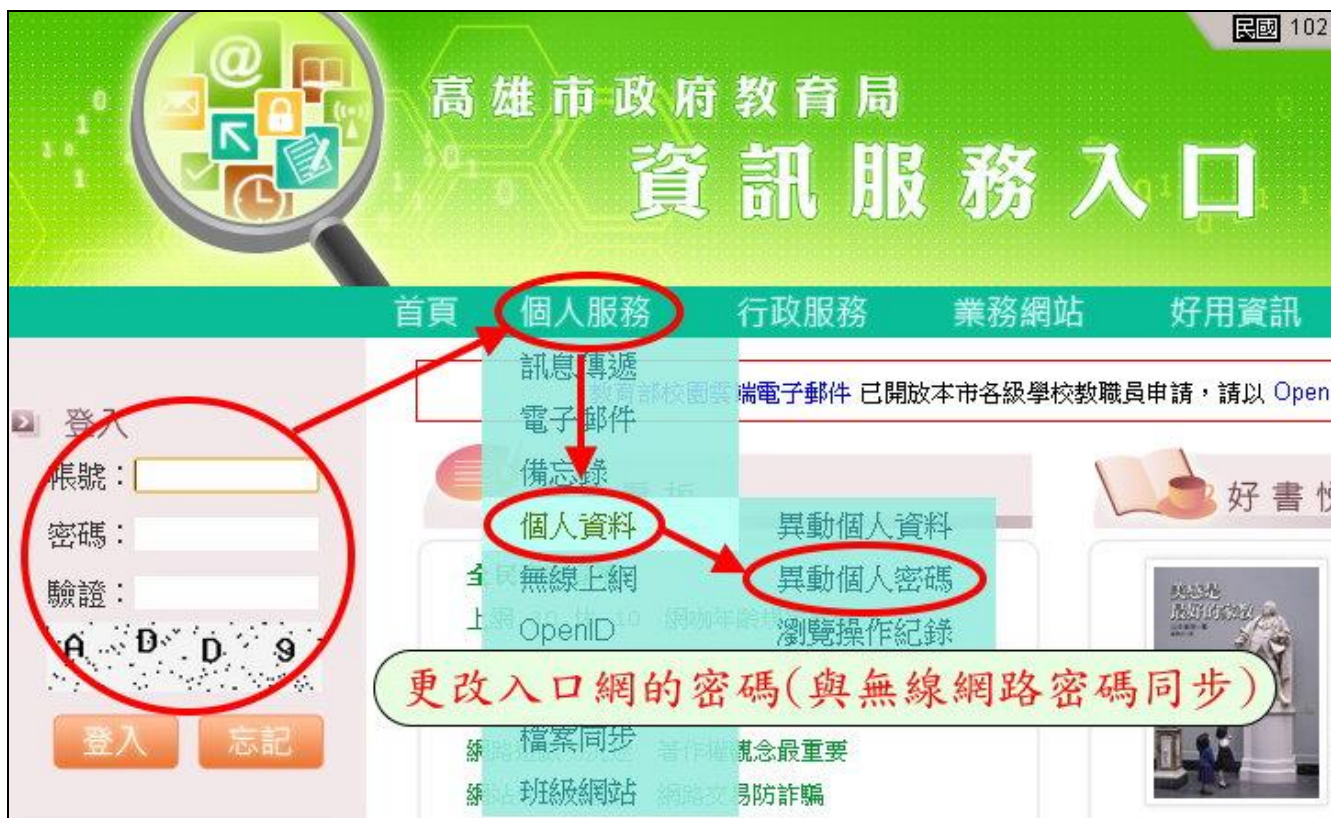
民國 102

高雄市政府教育局
資訊服務入口

首頁 個人服務 行政服務 業務網站 好用資訊

訊息傳遞
電子郵件
備忘錄
個人資料
無線上網
OpenID
檔案同步
班級網站

異動個人資料
異動個人密碼
瀏覽操作紀錄

教育部校園雲端電子郵件 已開放本市各級學校教職員申請，請以 Open

登入
帳號：
密碼：
驗證：
A D D 9
登入 忘記

好書

著作權觀念最重要
網路交易防詐騙

更改入口網的密碼(與無線網路密碼同步)